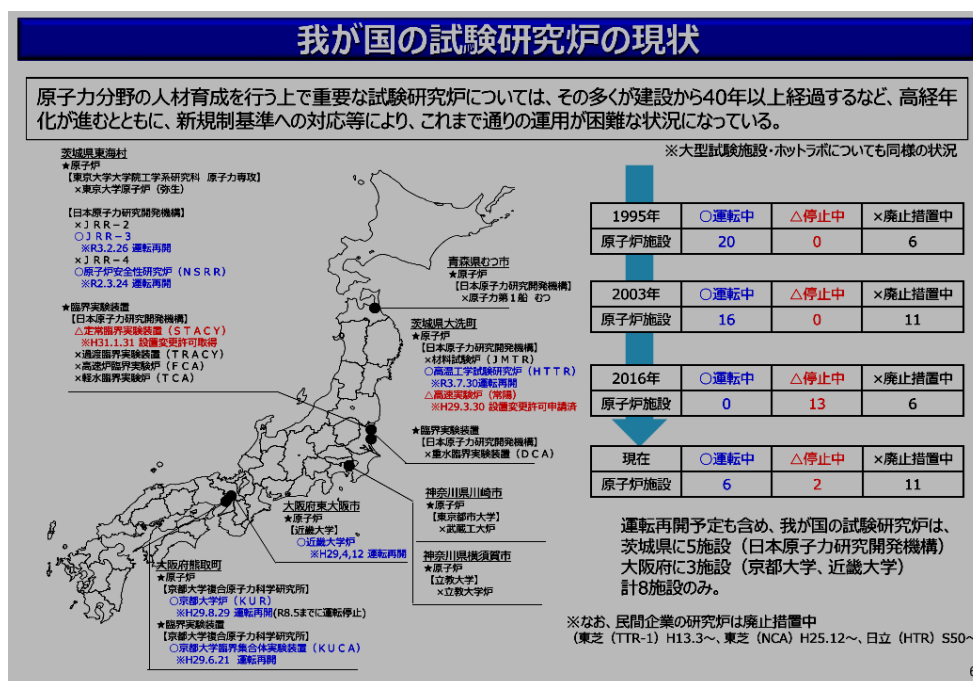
我が国の試験研究炉の現状

原子力分野の人材育成を行う上で重要な試験研究炉については、その多くが建設から40年以上経過するなど、高経年化が進むとともに、新規制基準への対応等により、これまで通りの運用が困難な状況になっている。

※大型試験施設・ホットラボについても同様の状況

茨城県東海村
★原子炉
【東京大学大学院工学系研究科 原子力専攻】
×東京大学原子炉（弥生）

【日本原子力研究開発機構】
×ＪＲＲ－２
○ＪＲＲ－３
※R3.2.26 運転再開
×ＪＲＲ－４
○原子炉安全性研究炉（ＮＳＲＲ）
※R2.3.24 運転再開

★臨界実験装置
【日本原子力研究開発機構】
△定常臨界実験装置（ＳＴＡＣＹ）
※H31.1.31 設置変更許可取得
×過渡臨界実験装置（ＴＲＡＣＹ）
×高速炉臨界実験装置（ＦＣＡ）
×軽水臨界実験装置（ＴＣＡ）

青森県むつ市
★原子炉
【日本原子力研究開発機構】
×原子力第１船 むつ

茨城県大洗町
★原子炉
【日本原子力研究開発機構】
×材料試験炉（ＪＭＴＲ）
○高温工学試験研究炉（ＨＴＴＲ）
※R3.7.30運転再開
△高速実験炉（常陽）
※H29.3.30 設置変更許可申請済

★臨界実験装置
【日本原子力研究開発機構】
×重水臨界実験装置（ＤＣＡ）

神奈川県川崎市
★原子炉
【東京都市大学】
×武蔵工大炉

神奈川県横須賀市
★原子炉
【立教大学】
×立教大学炉

大阪府東大阪市
★原子炉
【近畿大学】
○近畿大学炉
※H29,4,12 運転再開

大阪府熊取町
★原子炉
【京都大学複合原子力科学研究所】
○京都大学炉（ＫＵＲ）
※H29.8.29 運転再開(R8.5までに運転停止)
★臨界実験装置
【京都大学複合原子力科学研究所】
○京都大学臨界集合体実験装置（ＫＵＣＡ）
※H29.6.21 運転再開

| 1995年 | ○運転中 | △停止中 | ×廃止措置中 |
|---|---|---|---|
| 原子炉施設 | 20 | 0 | 6 |

| 2003年 | ○運転中 | △停止中 | ×廃止措置中 |
|---|---|---|---|
| 原子炉施設 | 16 | 0 | 11 |

| 2016年 | ○運転中 | △停止中 | ×廃止措置中 |
|---|---|---|---|
| 原子炉施設 | 0 | 13 | 6 |

| 現在 | ○運転中 | △停止中 | ×廃止措置中 |
|---|---|---|---|
| 原子炉施設 | 6 | 2 | 11 |

運転再開予定も含め、我が国の試験研究炉は、茨城県に5施設（日本原子力研究開発機構）大阪府に3施設（京都大学、近畿大学）計8施設のみ。

※なお、民間企業の研究炉は廃止措置中
（東芝（TTR-1）H13.3～、東芝（NCA）H25.12～、日立（HTR）S50～

6